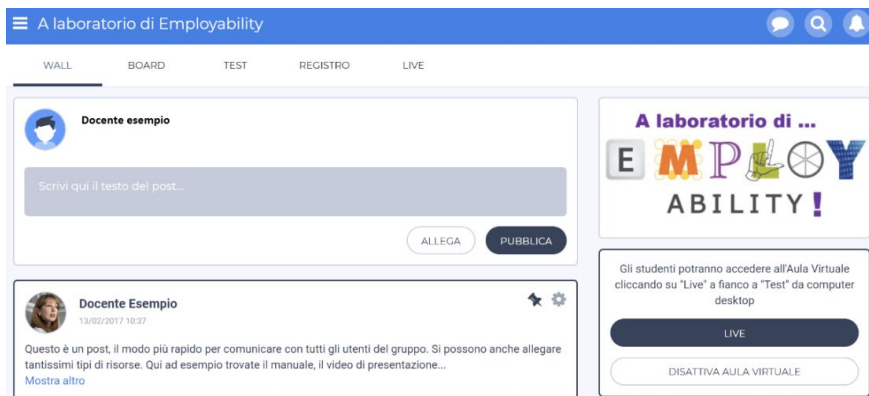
A laboratorio di Employability

WALL BOARD TEST REGISTRO LIVE

Docente esempio

Scrivi qui il testo del post...

ALLEGA PUBBLICA

Docente Esempio
13/02/2017 10:37

Questo è un post, il modo più rapido per comunicare con tutti gli utenti del gruppo. Si possono anche allegare tantissimi tipi di risorse. Qui ad esempio trovate il manuale, il video di presentazione...
Mostra altro

A laboratorio di ...
EMPLOY
ABILITY!

Gli studenti potranno accedere all'Aula Virtuale cliccando su "Live" a fianco a "Test" da computer desktop

LIVE

DISATTIVA AULA VIRTUALE